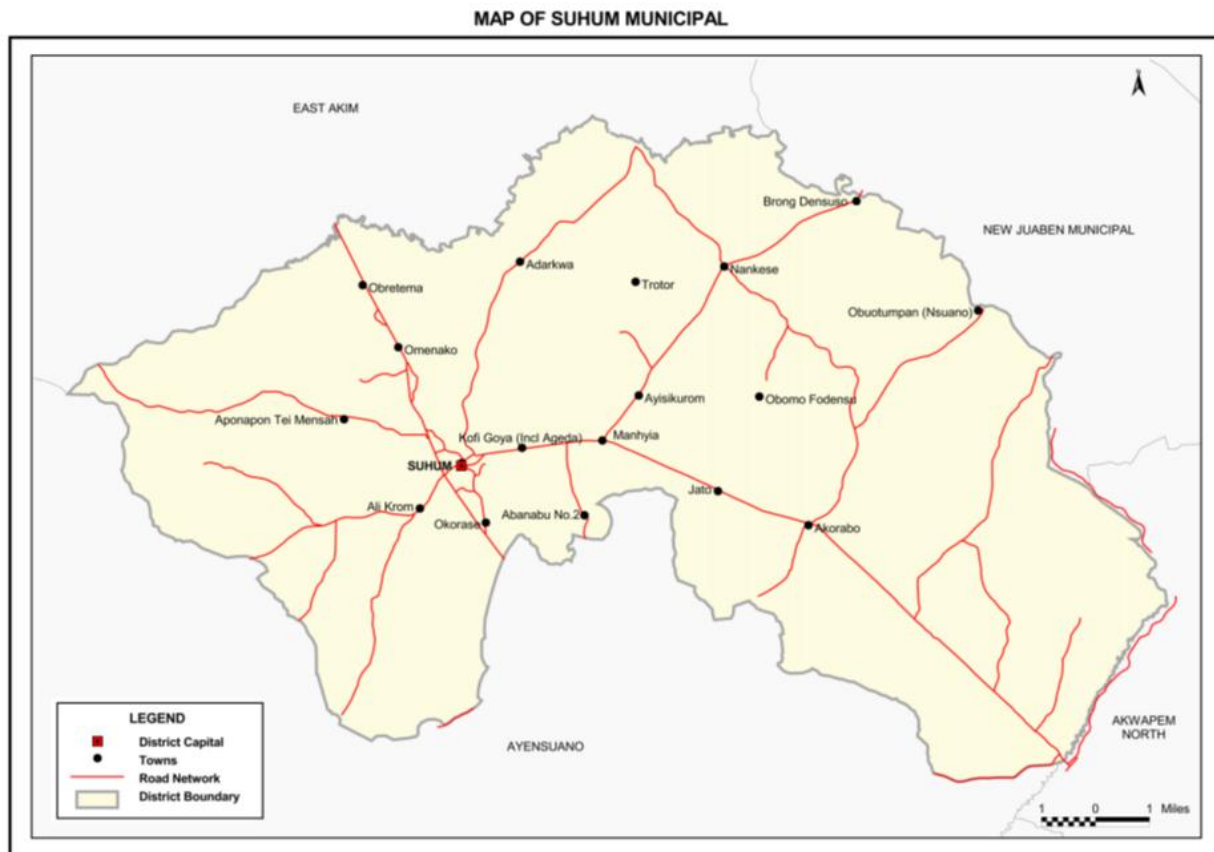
MAP OF SUHUM MUNICIPAL

EAST AKIM

NEW JUABEN MUNICIPAL

Brong Densuso

Adarkwa

Nankese

Trotor

Obretema

Obuotumpan (Nsuano)

Omenako

Ayisikurom

Obomo Fodensu

Aponapon Tei Mensah

Kofi Goya (Incl Ageda)

Manhyia

SUHUM

Jato

Ali Krom

Okorase

Abanabu No.2

Akorabo

AYENSUANO

AKWAPEM NORTH

LEGEND

District Capital

Towns

Road Network

District Boundary

1 0 1 Miles